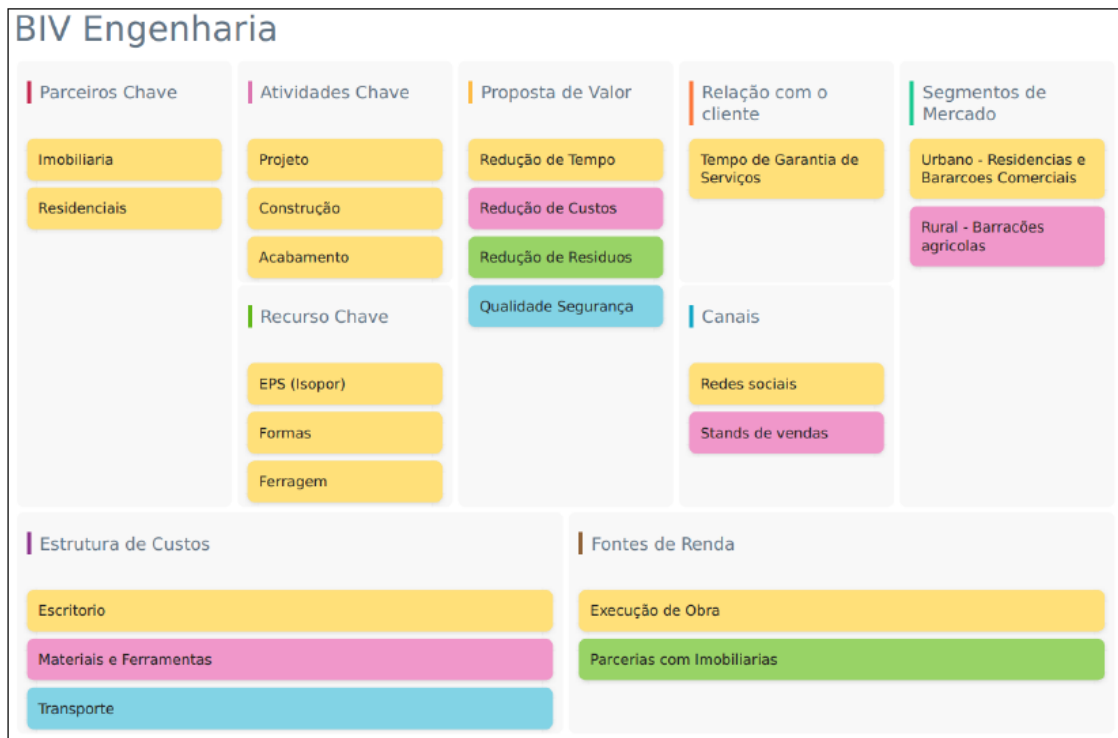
BIV Engenharia

Parceiros Chave

Imobiliaria

Residenciais

Atividades Chave

Projeto

Construção

Acabamento

Recurso Chave

EPS (Isopor)

Formas

Ferragem

Proposta de Valor

Redução de Tempo

Redução de Custos

Redução de Residuos

Qualidade Segurança

Relação com o cliente

Tempo de Garantia de Serviços

Canais

Redes sociais

Stands de vendas

Segmentos de Mercado

Urbano - Residencias e Bararcoes Comerciais

Rural - Barracões agricolas

Estrutura de Custos

Escritorio

Materiais e Ferramentas

Transporte

Fontes de Renda

Execução de Obra

Parcerias com Imobiliarias